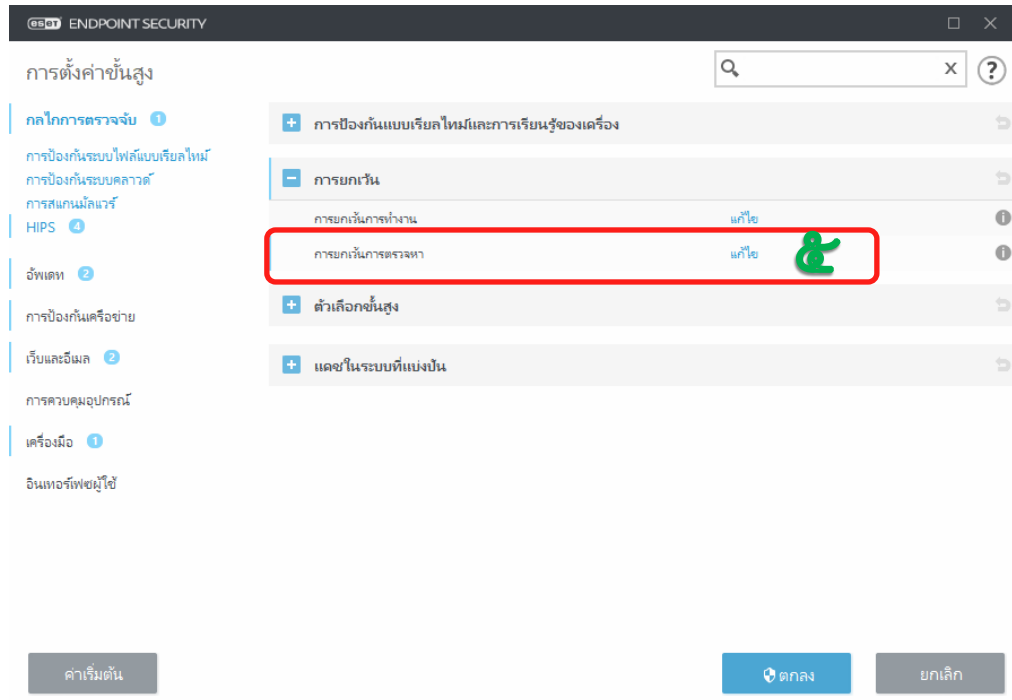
eset ENDPOINT SECURITY

การตั้งค่าขั้นสูง

กลไกการตรวจจับ 1

การป้องกันระบบไฟล์แบบเรียลไทม์
การป้องกันระบบคลาวด์
การสแกนมัลแวร์
HIPS 4

อัพเดท 2

การป้องกันเครือข่าย

เว็บและอีเมล 2

การควบคุมอุปกรณ์

เครื่องมือ 1

อินเทอร์เฟซผู้ใช้

+ การป้องกันแบบเรียลไทม์และการเรียนรู้ของเครื่อง

− การยกเว้น

การยกเว้นการทำงาน แก้ไข

การยกเว้นการตรวจหา แก้ไข ๕

+ ตัวเลือกขั้นสูง

+ แคชในระบบที่แบ่งปัน

ค่าเริ่มต้น

ตกลง

ยกเลิก